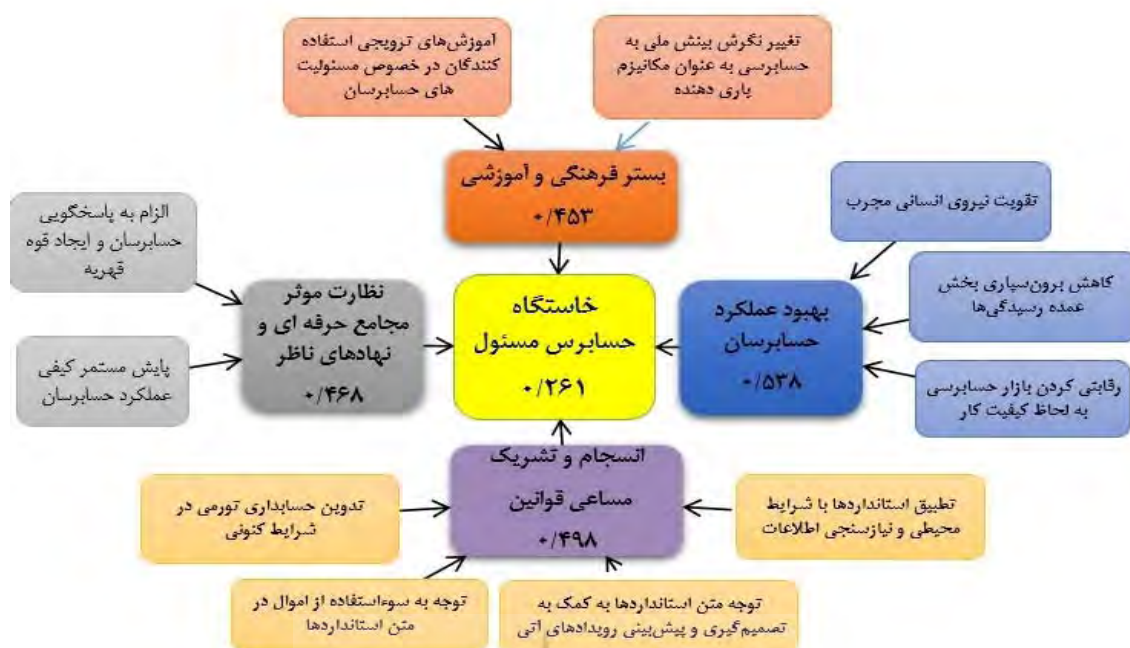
آموزش‌های ترویجی استفاده کنندگان در خصوص مسئولیت های حسابرسان

تغییر نگرش بینش ملی به حسابرسی به عنوان مکانیزم یاری دهنده

بستر فرهنگی و آموزشی
۰/۴۵۳

الزام به پاسخگویی حسابرسان و ایجاد قوه قهریه

تقویت نیروی انسانی مجرب

کاهش برون‌سپاری بخش عمده رسیدگی‌ها

نظارت موثر مجامع حرفه ای و نهادهای ناظر
۰/۴۶۸

خاستگاه حسابرس مسئول
۰/۲۶۱

بهبود عملکرد حسابرسان
۰/۵۳۸

پایش مستمر کیفی عملکرد حسابرسان

رقابتی کردن بازار حسابرسی به لحاظ کیفیت کار

انسجام و تشریک مساعی قوانین
۰/۴۹۸

تدوین حسابداری تورمی در شرایط کنونی

تطبیق استانداردها با شرایط محیطی و نیازسنجی اطلاعات

توجه به سوءاستفاده از اموال در متن استانداردها

توجه متن استانداردها به کمک به تصمیم‌گیری و پیش‌بینی رویدادهای آتی